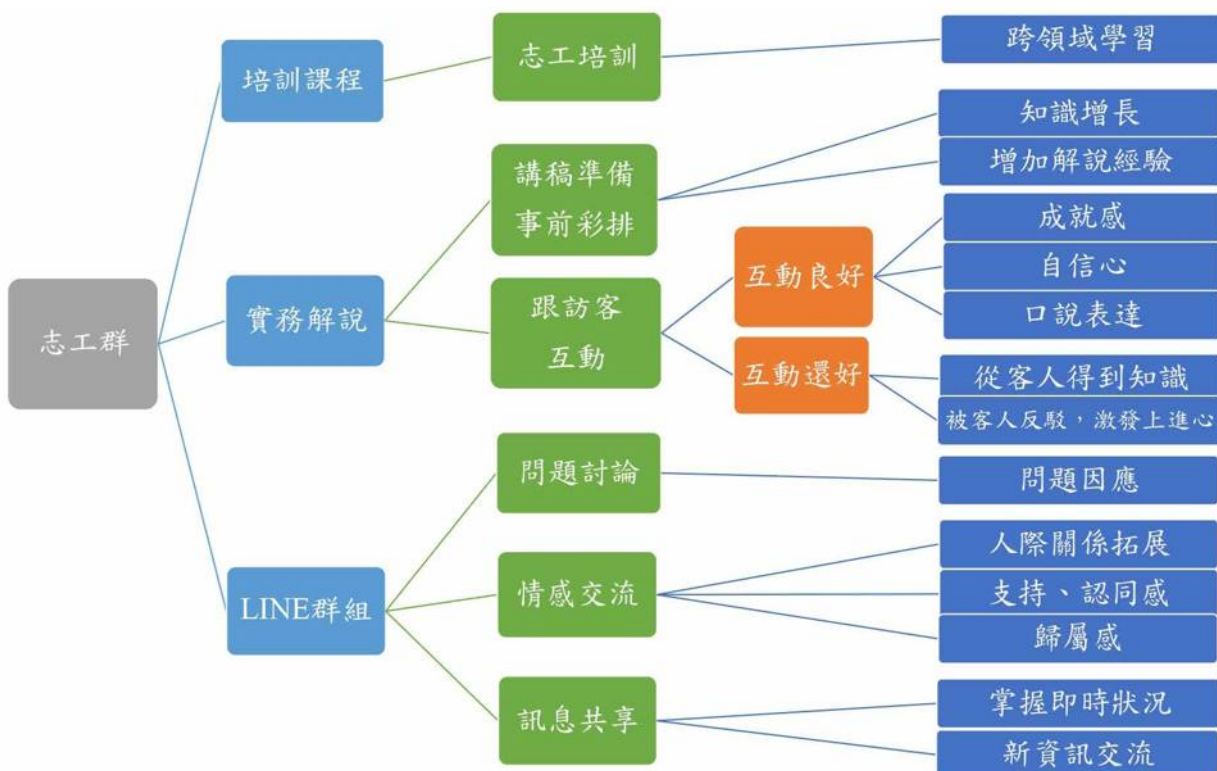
志工群

培訓課程

志工培訓

跨領域學習

實務解說

講稿準備
事前彩排

知識增長

增加解說經驗

跟訪客
互動

互動良好

成就感

自信心

口說表達

互動還好

從客人得到知識

被客人反駁，激發上進心

LINE群組

問題討論

問題因應

情感交流

人際關係拓展

支持、認同感

歸屬感

訊息共享

掌握即時狀況

新資訊交流